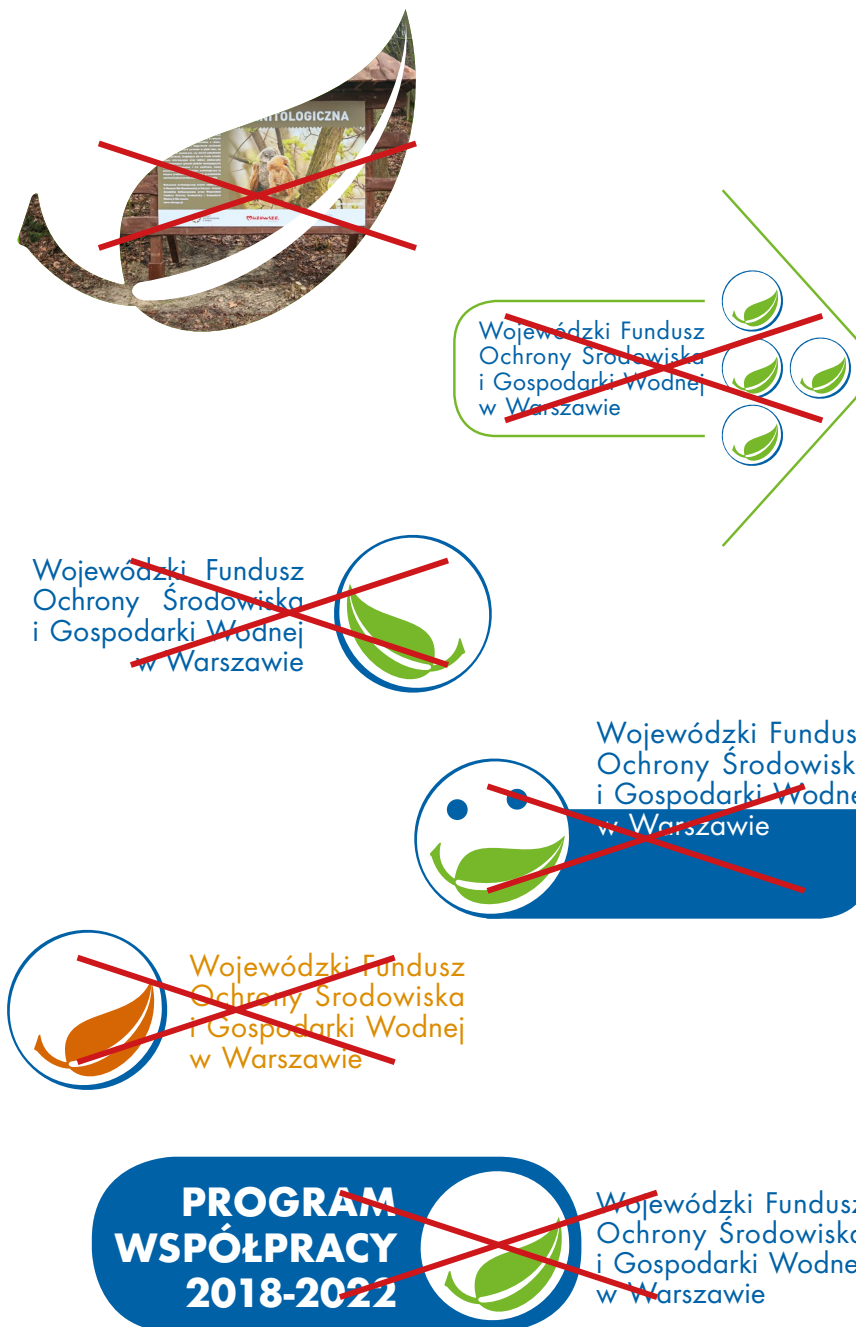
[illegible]RITOLOGICZNA

Wojewódzki Fundusz
Ochrony Środowiska
i Gospodarki Wodnej
w Warszawie

Wojewódzki Fundusz
Ochrony Środowiska
i Gospodarki Wodnej
w Warszawie

Wojewódzki Fundus
Ochrony Środowisk
i Gospodarki Wodne
w Warszawie

Wojewódzki Fundusz
Ochrony Środowiska
i Gospodarki Wodnej
w Warszawie

PROGRAM
WSPÓŁPRACY
2018-2022

Wojewódzki Fundusz
Ochrony Środowiska
i Gospodarki Wodne
w Warszawie